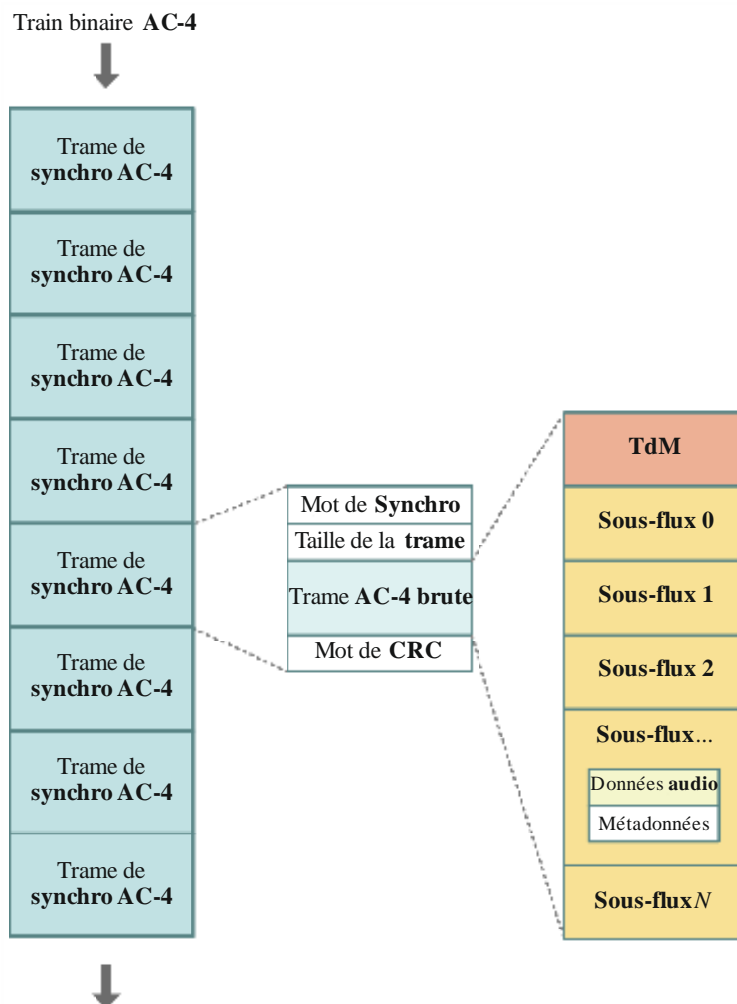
Train binaire **AC-4**

Trame de **synchro AC-4**

Trame de **synchro AC-4**

Trame de **synchro AC-4**

Trame de **synchro AC-4**

Trame de **synchro AC-4**

Trame de **synchro AC-4**

Trame de **synchro AC-4**

Trame de **synchro AC-4**

Mot de **Synchro**

Taille de la **trame**

Trame **AC-4 brute**

Mot de **CRC**

**TdM**

**Sous-flux 0**

**Sous-flux 1**

**Sous-flux 2**

**Sous-flux**...

Données **audio**

Métadonnées

**Sous-flux** *N*